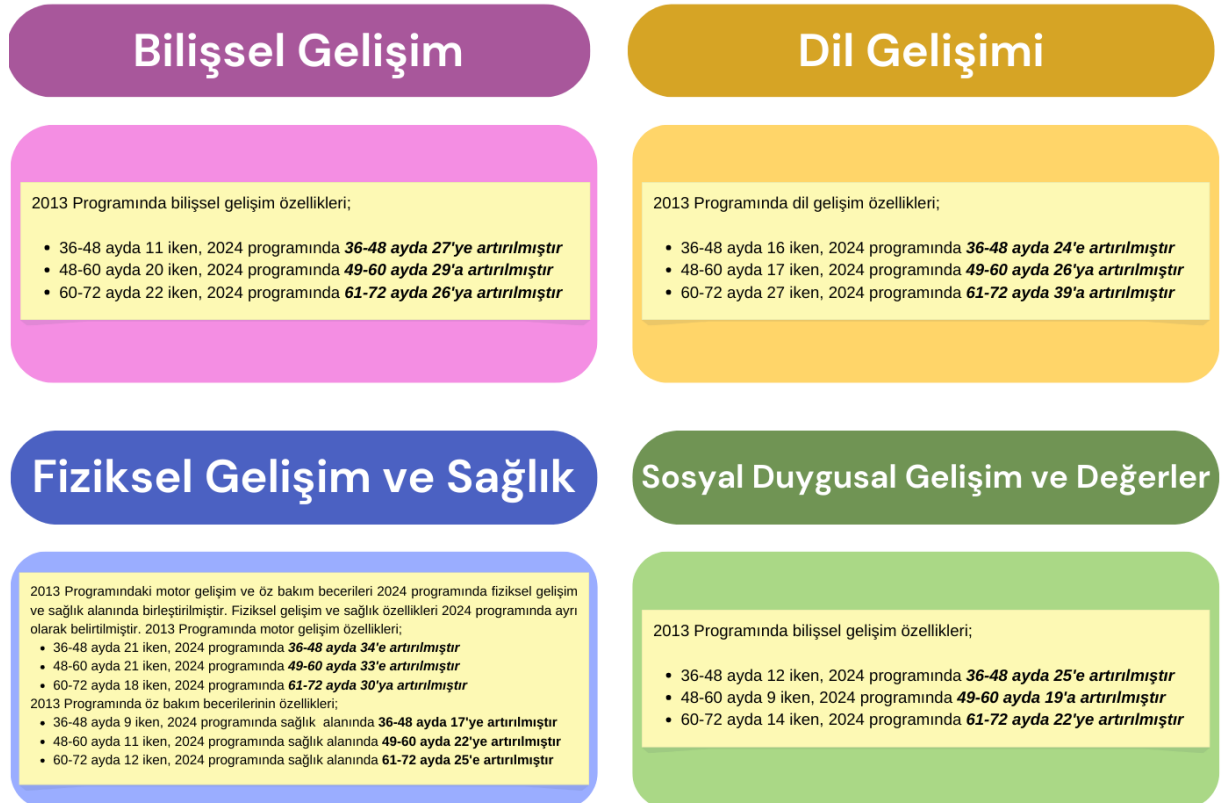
Bilişsel Gelişim

2013 Programında bilişsel gelişim özellikleri;

- 36-48 ayda 11 iken, 2024 programında ***36-48 ayda 27'ye artırılmıştır***
- 48-60 ayda 20 iken, 2024 programında ***49-60 ayda 29'a artırılmıştır***
- 60-72 ayda 22 iken, 2024 programında ***61-72 ayda 26'ya artırılmıştır***

Dil Gelişimi

2013 Programında dil gelişim özellikleri;

- 36-48 ayda 16 iken, 2024 programında ***36-48 ayda 24'e artırılmıştır***
- 48-60 ayda 17 iken, 2024 programında ***49-60 ayda 26'ya artırılmıştır***
- 60-72 ayda 27 iken, 2024 programında ***61-72 ayda 39'a artırılmıştır***

Fiziksel Gelişim ve Sağlık

2013 Programındaki motor gelişim ve öz bakım becerileri 2024 programında fiziksel gelişim ve sağlık alanında birleştirilmiştir. Fiziksel gelişim ve sağlık özellikleri 2024 programında ayrı olarak belirtilmiştir. 2013 Programında motor gelişim özellikleri;
- 36-48 ayda 21 iken, 2024 programında ***36-48 ayda 34'e artırılmıştır***
- 48-60 ayda 21 iken, 2024 programında ***49-60 ayda 33'e artırılmıştır***
- 60-72 ayda 18 iken, 2024 programında ***61-72 ayda 30'ya artırılmıştır***

2013 Programında öz bakım becerilerinin özellikleri;
- 36-48 ayda 9 iken, 2024 programında sağlık alanında **36-48 ayda 17'ye artırılmıştır**
- 48-60 ayda 11 iken, 2024 programında sağlık alanında **49-60 ayda 22'ye artırılmıştır**
- 60-72 ayda 12 iken, 2024 programında sağlık alanında **61-72 ayda 25'e artırılmıştır**

Sosyal Duygusal Gelişim ve Değerler

2013 Programında bilişsel gelişim özellikleri;

- 36-48 ayda 12 iken, 2024 programında ***36-48 ayda 25'e artırılmıştır***
- 48-60 ayda 9 iken, 2024 programında ***49-60 ayda 19'a artırılmıştır***
- 60-72 ayda 14 iken, 2024 programında ***61-72 ayda 22'ye artırılmıştır***